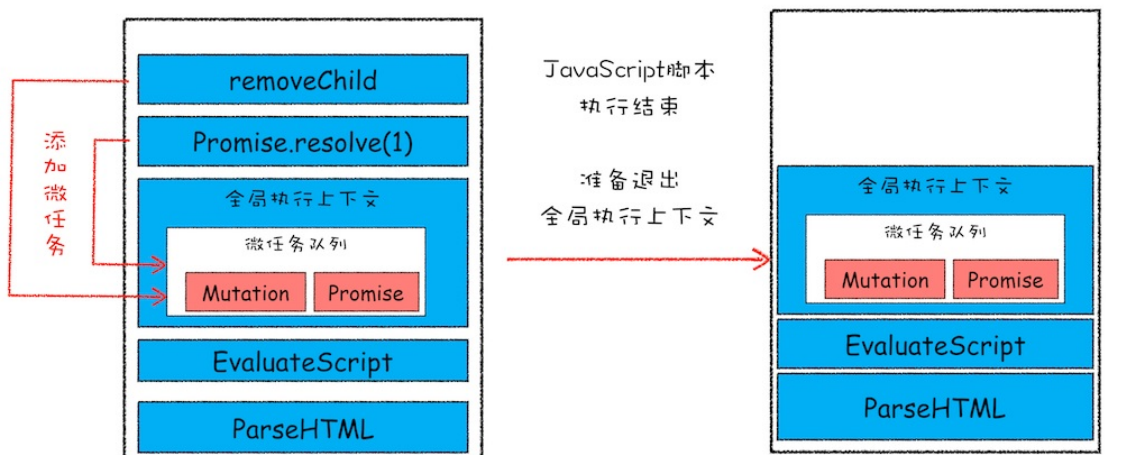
添加微任务

removeChild

Promise.resolve(1)

全局执行上下文

微任务队列

Mutation

Promise

EvaluateScript

ParseHTML

JavaScript脚本执行结束

准备退出全局执行上下文

全局执行上下文

微任务队列

Mutation

Promise

EvaluateScript

ParseHTML